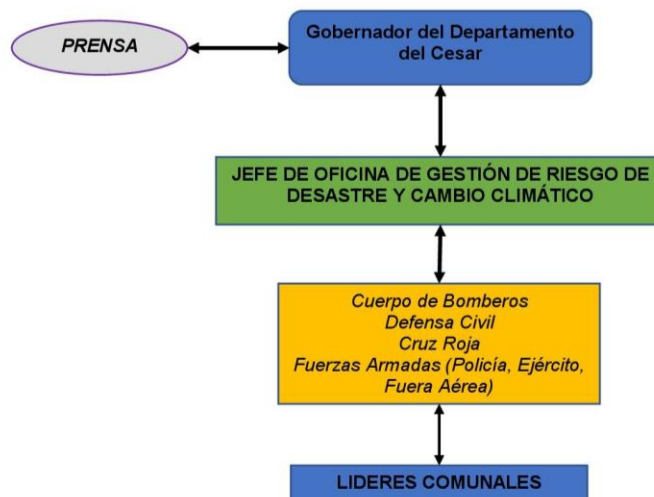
PRENSA

Gobernador del Departamento del Cesar

JEFE DE OFICINA DE GESTIÓN DE RIESGO DE DESASTRE Y CAMBIO CLIMÁTICO

Cuerpo de Bomberos
Defensa Civil
Cruz Roja
Fuerzas Armadas (Policía, Ejército, Fuera Aérea)

LIDERES COMUNALES